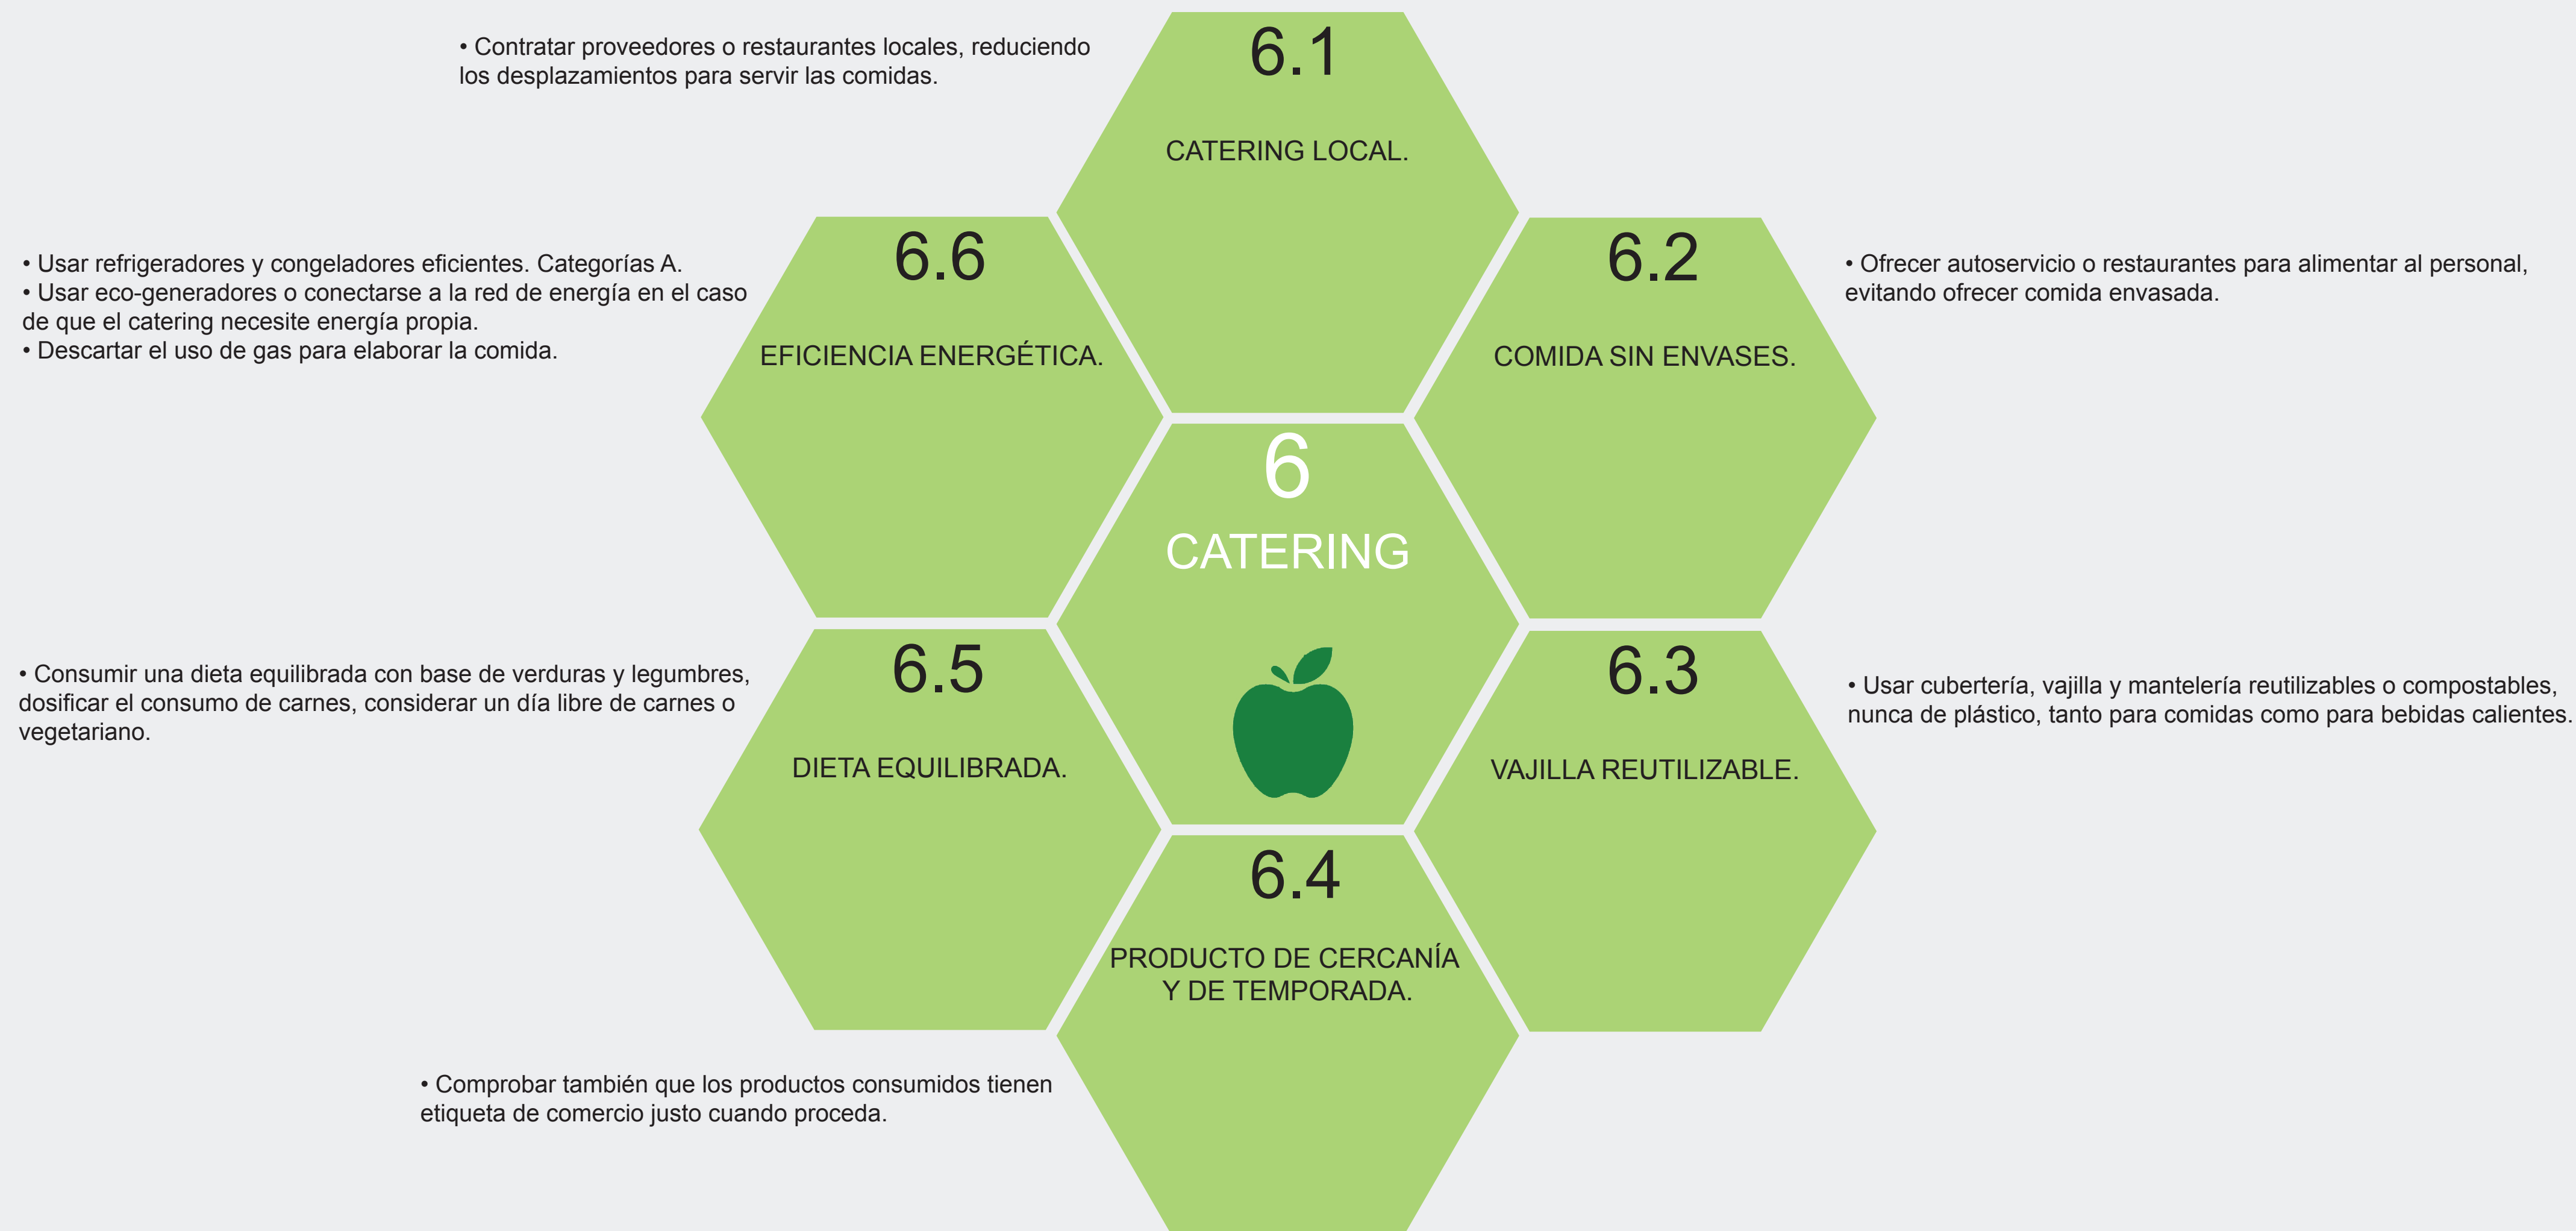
6
CATERING

6.1
CATERING LOCAL.

• Contratar proveedores o restaurantes locales, reduciendo los desplazamientos para servir las comidas.

6.2
COMIDA SIN ENVASES.

• Ofrecer autoservicio o restaurantes para alimentar al personal, evitando ofrecer comida envasada.

6.3
VAJILLA REUTILIZABLE.

• Usar cubertería, vajilla y mantelería reutilizables o compostables, nunca de plástico, tanto para comidas como para bebidas calientes.

6.4
PRODUCTO DE CERCANÍA Y DE TEMPORADA.

• Comprobar también que los productos consumidos tienen etiqueta de comercio justo cuando proceda.

6.5
DIETA EQUILIBRADA.

• Consumir una dieta equilibrada con base de verduras y legumbres, dosificar el consumo de carnes, considerar un día libre de carnes o vegetariano.

6.6
EFICIENCIA ENERGÉTICA.

• Usar refrigeradores y congeladores eficientes. Categorías A.
• Usar eco-generadores o conectarse a la red de energía en el caso de que el catering necesite energía propia.
• Descartar el uso de gas para elaborar la comida.